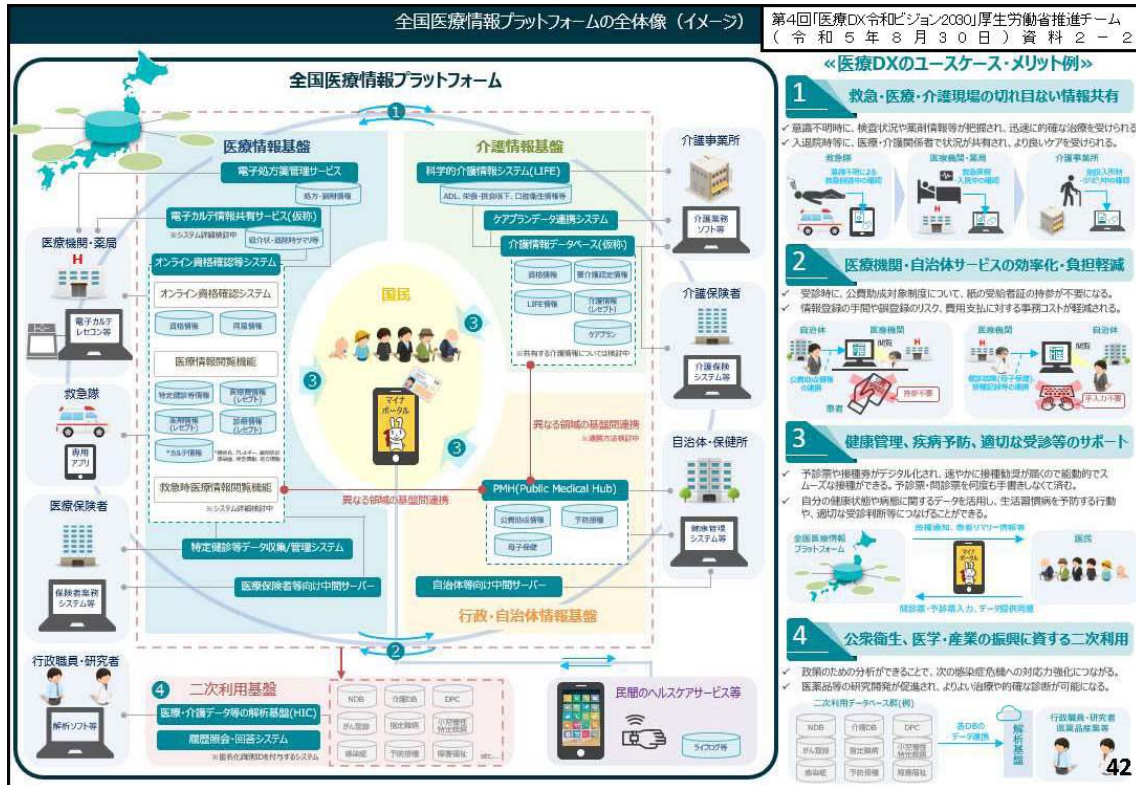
全国医療情報プラットフォームの全体像（イメージ）

第4回「医療DX令和ビジョン2030」厚生労働省推進チーム
（令和5年8月30日）資料2－2

全国医療情報プラットフォーム

1

医療情報基盤

電子処方箋管理サービス
処方・調剤情報

電子カルテ情報共有サービス(仮称)
※システム詳細検討中
紹介状・退院時サマリ等

オンライン資格確認等システム

オンライン資格確認システム
資格情報
薬剤情報

医療情報閲覧機能
特定健診等情報
薬剤情報(レセプト)
手術情報(レセプト)
診療情報(レセプト)
*カルテ情報
*傷病名、アレルギー、感染症、検査結果、処方情報

救急時医療情報閲覧機能
※システム詳細検討中

特定健診等データ収集/管理システム

医療保険者等向け中間サーバー

介護情報基盤

科学的介護情報システム(LIFE)
ADL、栄養・摂食嚥下、口腔衛生等情報

ケアプランデータ連携システム

介護情報データベース(仮称)
資格情報
要介護認定情報
LIFE情報
介護情報(レセプト)
ケアプラン
※共有する介護情報については検討中

国民

マイナポータル

3

3

3

異なる領域の基盤間連携
※連携方法検討中

異なる領域の基盤間連携

PMH(Public Medical Hub)
公費助成情報
予防接種
母子保健

自治体等向け中間サーバー

行政・自治体情報基盤

2

医療機関・薬局
H
電子カルテ
レセコン等

救急隊
専用アプリ

医療保険者
保険者業務システム等

行政職員・研究者
解析ソフト等

介護事業所
介護業務ソフト等

介護保険者
介護保険システム等

自治体・保健所
健康管理システム等

4 二次利用基盤
医療・介護データ等の解析基盤(HIC)
照歴照会・回答システム
※匿名化情報ID等を付与するシステム

NDB
介護DB
DPC
がん登録
指定難病
小児慢性特定疾病
感染症
予防接種
障害福祉
etc...

民間のヘルスケアサービス等
ライフログ等

≪医療DXのユースケース・メリット例≫

1 救急・医療・介護現場の切れ目ない情報共有

✓ 意識不明時に、検査状況や薬剤情報等が把握され、迅速に的確な治療を受けられる。
✓ 入退院時等に、医療・介護関係者で状況が共有され、より良いケアを受けられる。

救急隊
医療機関・薬局
介護事業所
意識不明による救急搬送中の場面
意識朦朧入院中の場面
退院入所時・訪問介護の場面

2 医療機関・自治体サービスの効率化・負担軽減

✓ 受診時に、公費助成制度について、紙の受給者証の持参が不要になる。
✓ 情報登録の手間や誤登録のリスク、費用支払に対する事務コストが軽減される。

自治体
医療機関
患者
公費助成情報の連携
持参不要
健診情報(母子保健)、接種記録等の連携
手入力不要

3 健康管理、疾病予防、適切な受診等のサポート

✓ 予診票や接種券がデジタル化され、速やかに接種勧奨が届くので能動的でスムーズな接種ができる。予診票・問診票を何度も手書きしなくて済む。
✓ 自分の健康状態や病歴に関するデータを活用し、生活習慣病を予防する行動や、適切な受診判断等につなげることができる。

全国医療情報プラットフォーム
接種通知、診療サマリー情報等
国民
問診票・予診票入力、データ提供同意

4 公衆衛生、医学・産業の振興に資する二次利用

✓ 政策のための分析ができることで、次の感染症危機への対応力強化につながる。
✓ 医薬品等の研究開発が促進され、よりよい治療や的確な診断が可能になる。

二次利用データベース群(例)
NDB
介護DB
DPC
がん登録
指定難病
小児慢性特定疾病
感染症
予防接種
障害福祉
各DBのデータ連携
解析基盤
行政職員・研究者
医薬品産業等

42